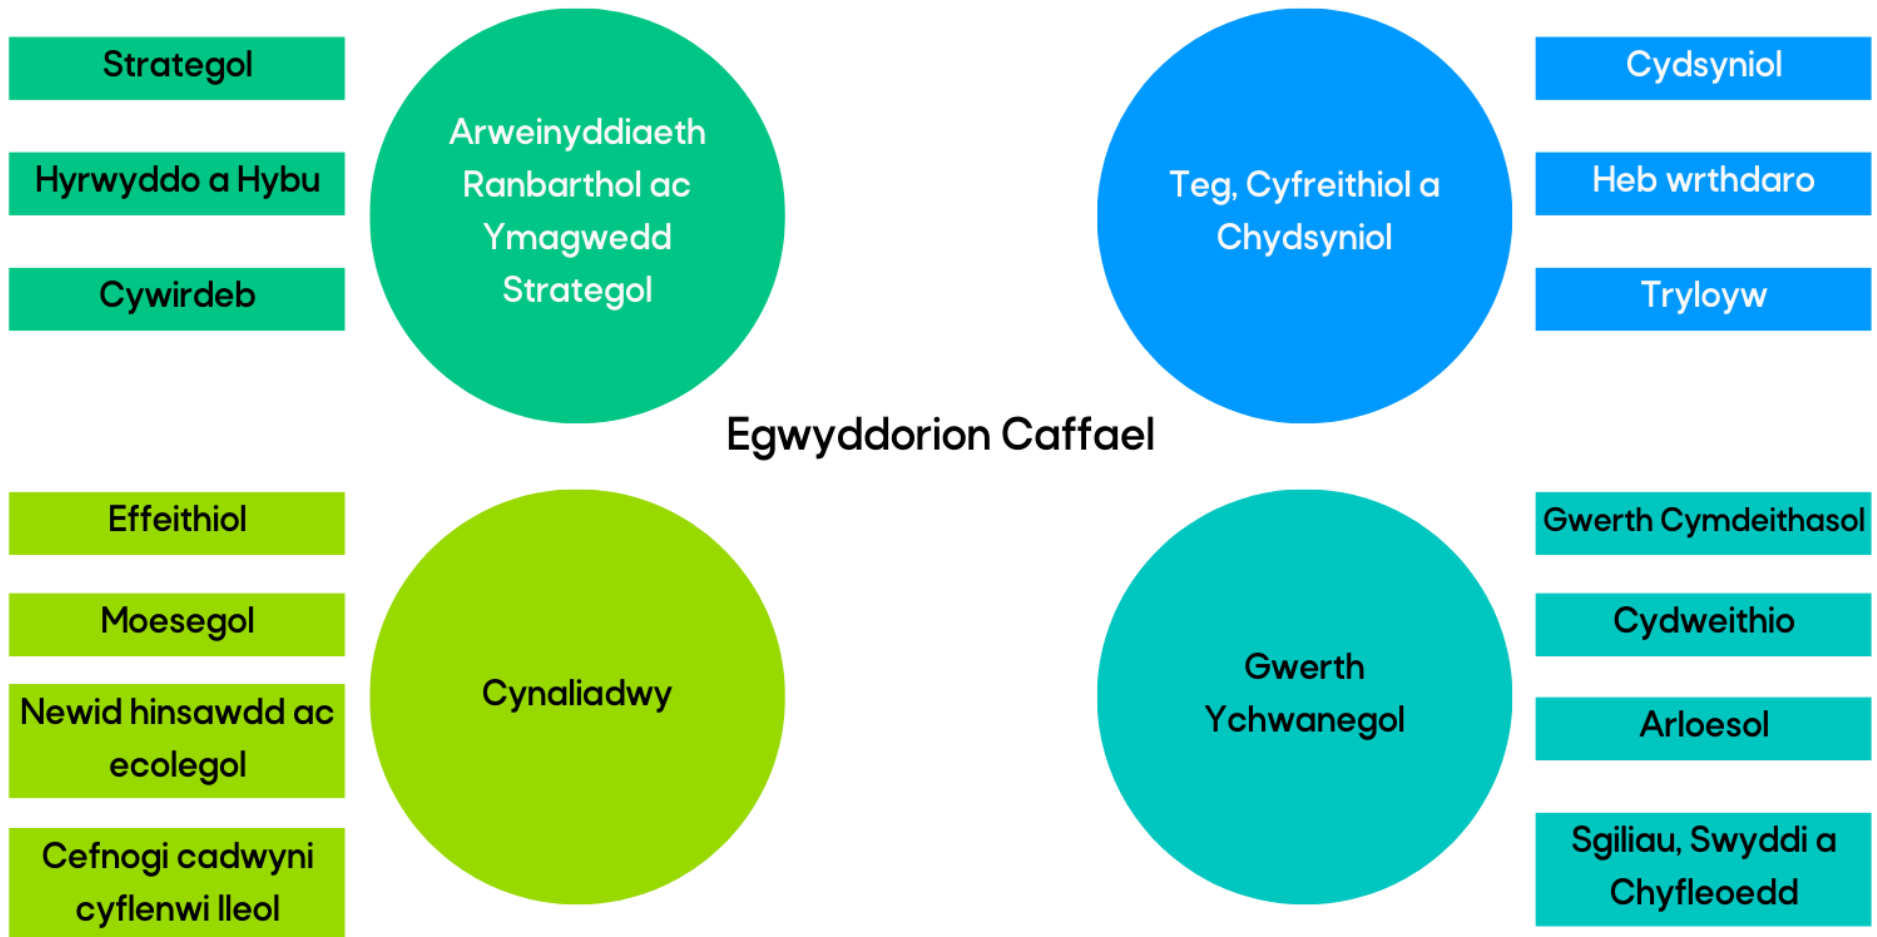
Strategol

Hyrwyddo a Hybu

Cywirdeb

Arweinyddiaeth Ranbarthol ac Ymagwedd Strategol

Teg, Cyfreithiol a Chydsyniol

Cydsyniol

Heb wrthdaro

Tryloyw

Egwyddorion Caffael

Effeithiol

Moesegol

Newid hinsawdd ac ecolegol

Cefnogi cadwyni cyflenwi lleol

Cynaliadwy

Gwerth Ychwanegol

Gwerth Cymdeithasol

Cydweithio

Arloesol

Sgiliau, Swyddi a Chyfleoedd